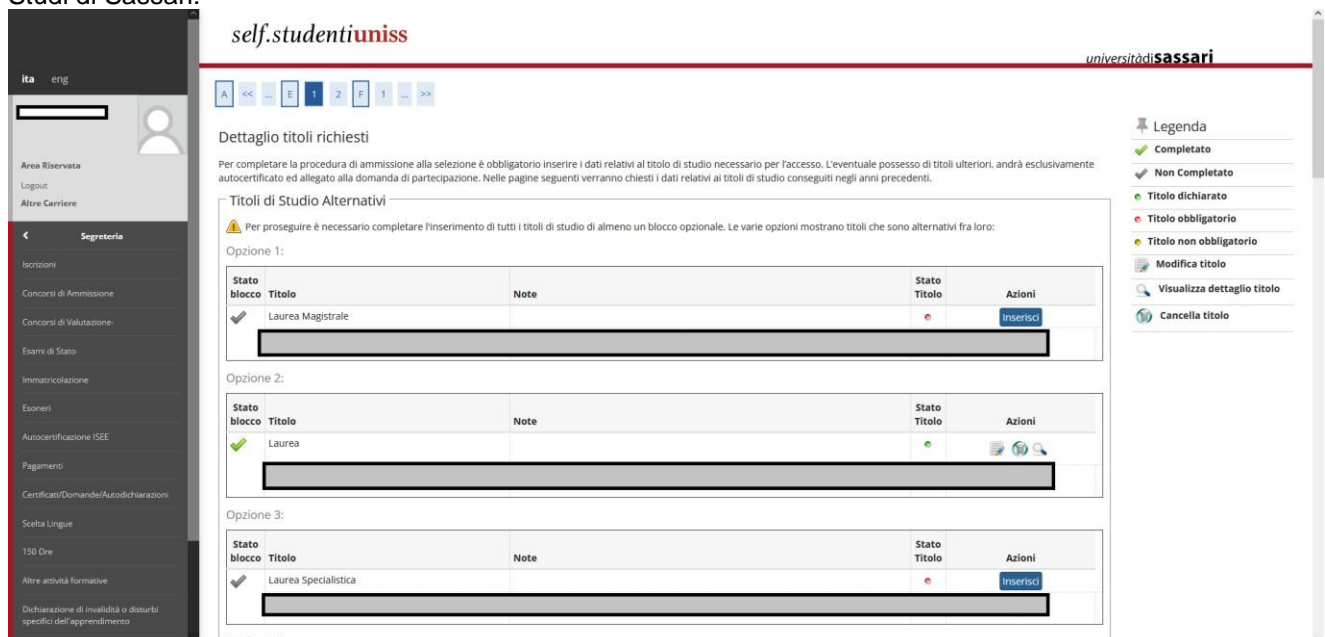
Studi di Sassari.

self.studentiuniss

universitàdiSassari

ita eng

Area Riservata
Logout
Altre Carriere

Segreteria

Iscrizioni
Concorsi di Ammissione
Concorsi di Valutazione-
Esami di Stato
Immatricolazione
Esoneri
Autocertificazione ISEE
Pagamenti
Certificati/Domande/Autodichiarazioni
Scelta Lingue
150 Ore
Altre attività formative
Dichiarazione di invalidità o disturbi specifici dell'apprendimento

A << ... E 1 2 F 1 ... >>

Dettaglio titoli richiesti

Per completare la procedura di ammissione alla selezione è obbligatorio inserire i dati relativi al titolo di studio necessario per l'accesso. L'eventuale possesso di titoli ulteriori, andrà esclusivamente autocertificato ed allegato alla domanda di partecipazione. Nelle pagine seguenti verranno chiesti i dati relativi ai titoli di studio conseguiti negli anni precedenti.

Titoli di Studio Alternativi

Per proseguire è necessario completare l'inserimento di tutti i titoli di studio di almeno un blocco opzionale. Le varie opzioni mostrano titoli che sono alternativi fra loro:

Opzione 1:

| Stato blocco | Titolo | Note | Stato Titolo | Azioni |
|---|---|---|---|---|
| | Laurea Magistrale | | | Inserisci |

Opzione 2:

| Stato blocco | Titolo | Note | Stato Titolo | Azioni |
|---|---|---|---|---|
| | Laurea | | | |

Opzione 3:

| Stato blocco | Titolo | Note | Stato Titolo | Azioni |
|---|---|---|---|---|
| | Laurea Specialistica | | | Inserisci |

Legenda
Completato
Non Completato
Titolo dichiarato
Titolo obbligatorio
Titolo non obbligatorio
Modifica titolo
Visualizza dettaglio titolo
Cancella titolo